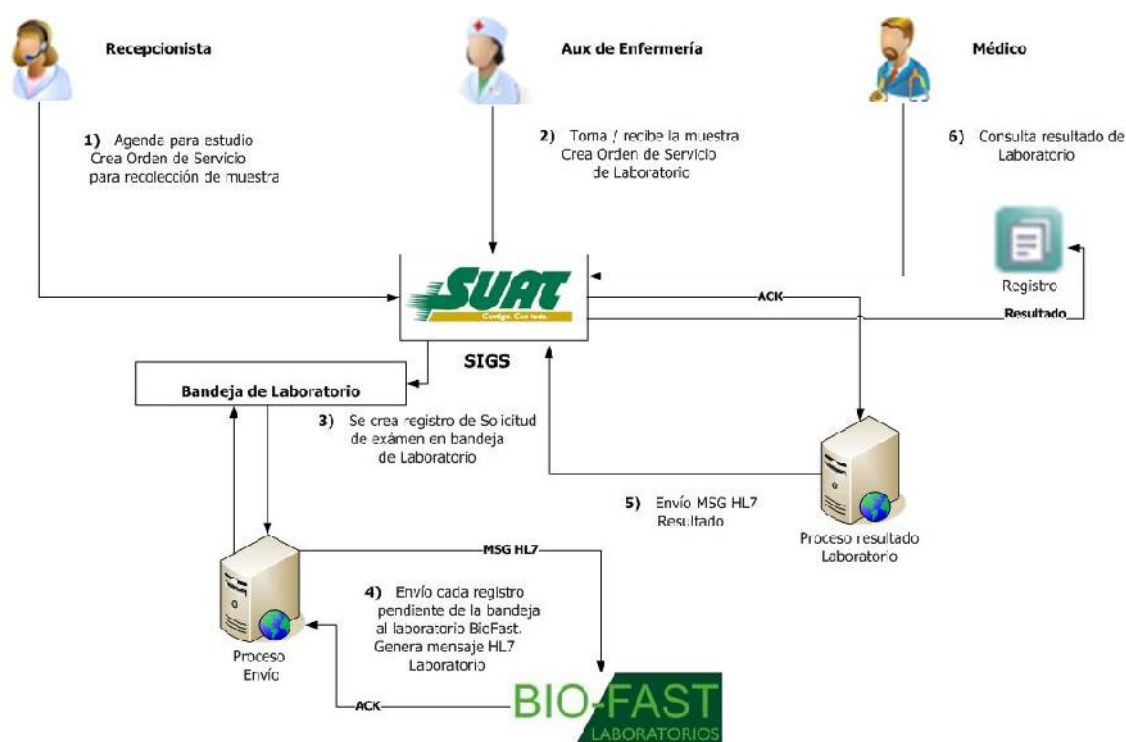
Recepcionista

Aux de Enfermería

Médico

1) Agenda para estudio Crea Orden de Servicio para recolección de muestra

2) Toma / recibe la muestra Crea Orden de Servicio de Laboratorio

6) Consulta resultado de Laboratorio

Registro

ACK

Resultado

SUAT
Codigo Correcto

SIGS

Bandeja de Laboratorio

3) Se crea registro de Solicitud de exámen en bandeja de Laboratorio

5) Envío MSG HL7 Resultado

Proceso resultado Laboratorio

MSG HL7

4) Envío cada registro pendiente de la bandeja al laboratorio BioFast. Genera mensaje HL7 Laboratorio

Proceso Envío

ACK

BIO-FAST
LABORATORIOS